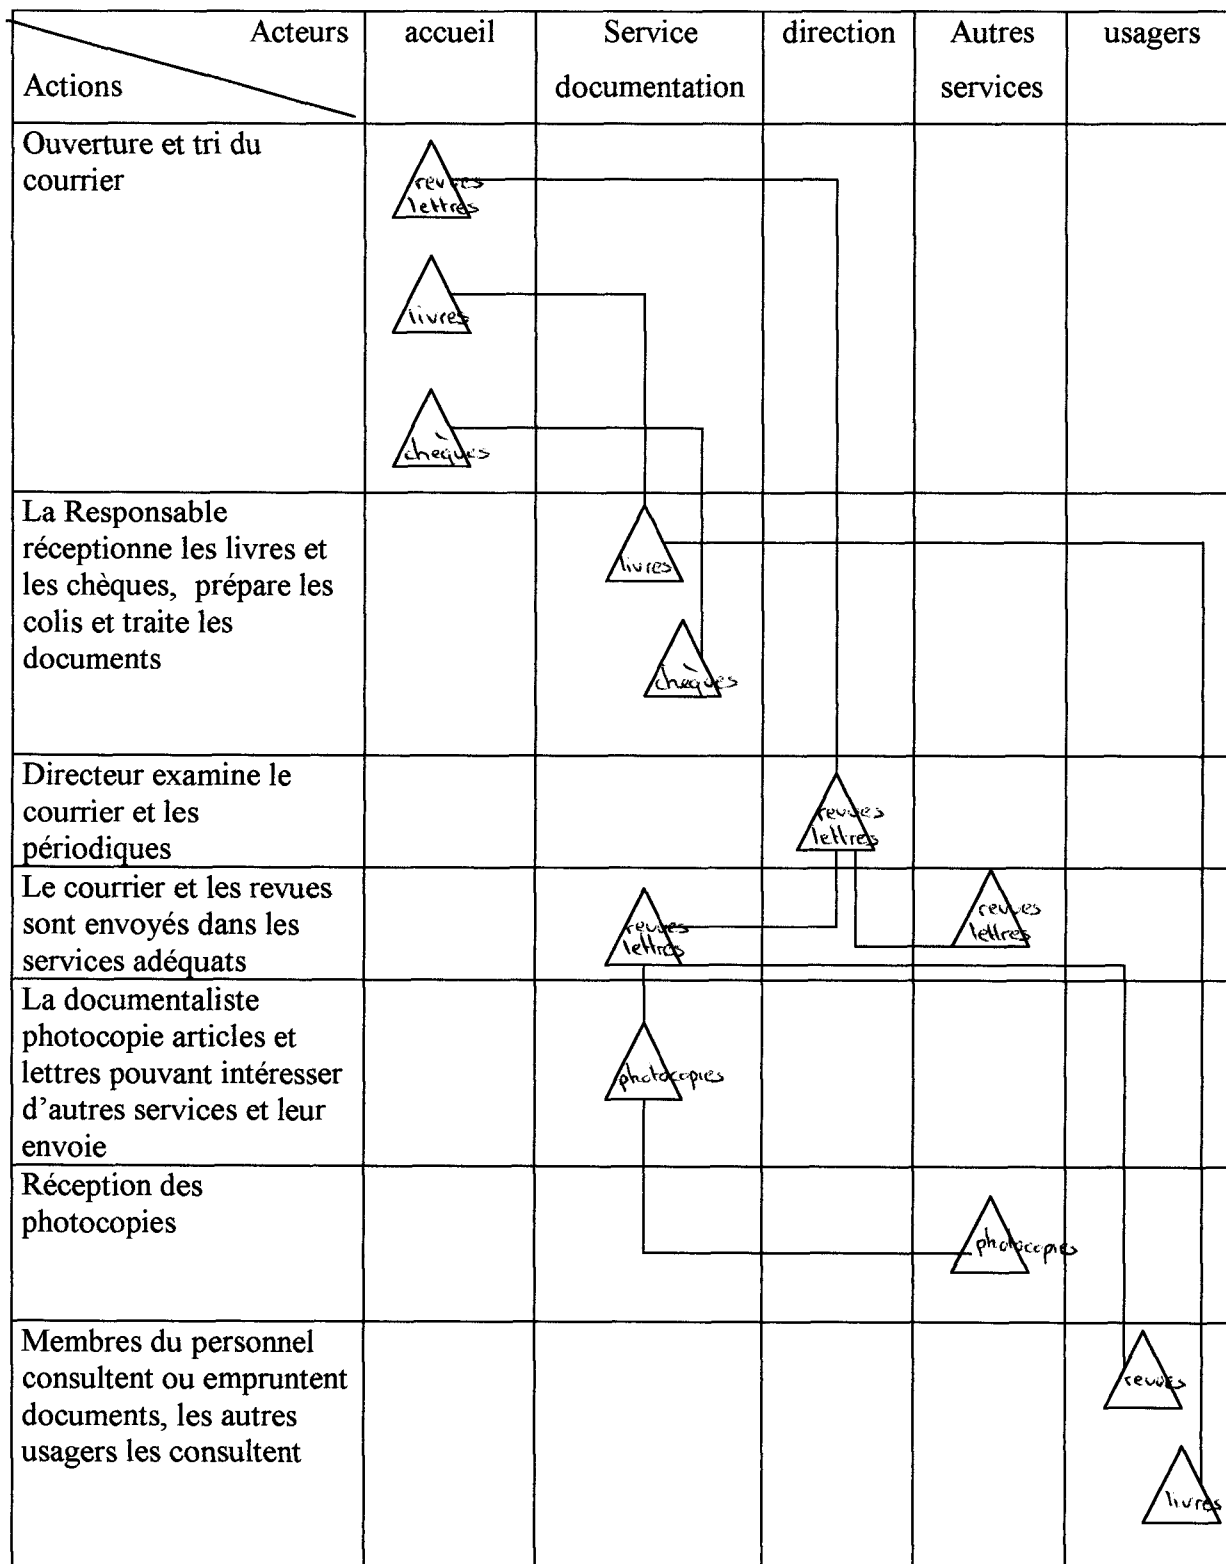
| Acteurs / Actions | accueil | Service documentation | direction | Autres services | usagers |
|---|---|---|---|---|---|
| Ouverture et tri du courrier | revues lettres<br>livres<br>chèques | | | | |
| La Responsable réceptionne les livres et les chèques, prépare les colis et traite les documents | | livres<br>chèques | | | |
| Directeur examine le courrier et les périodiques | | | revues lettres | | |
| Le courrier et les revues sont envoyés dans les services adéquats | | revues lettres | | revues lettres | |
| La documentaliste photocopie articles et lettres pouvant intéresser d'autres services et leur envoie | | photocopies | | | |
| Réception des photocopies | | | | photocopies | |
| Membres du personnel consultent ou empruntent documents, les autres usagers les consultent | | | | | revues<br>livres |